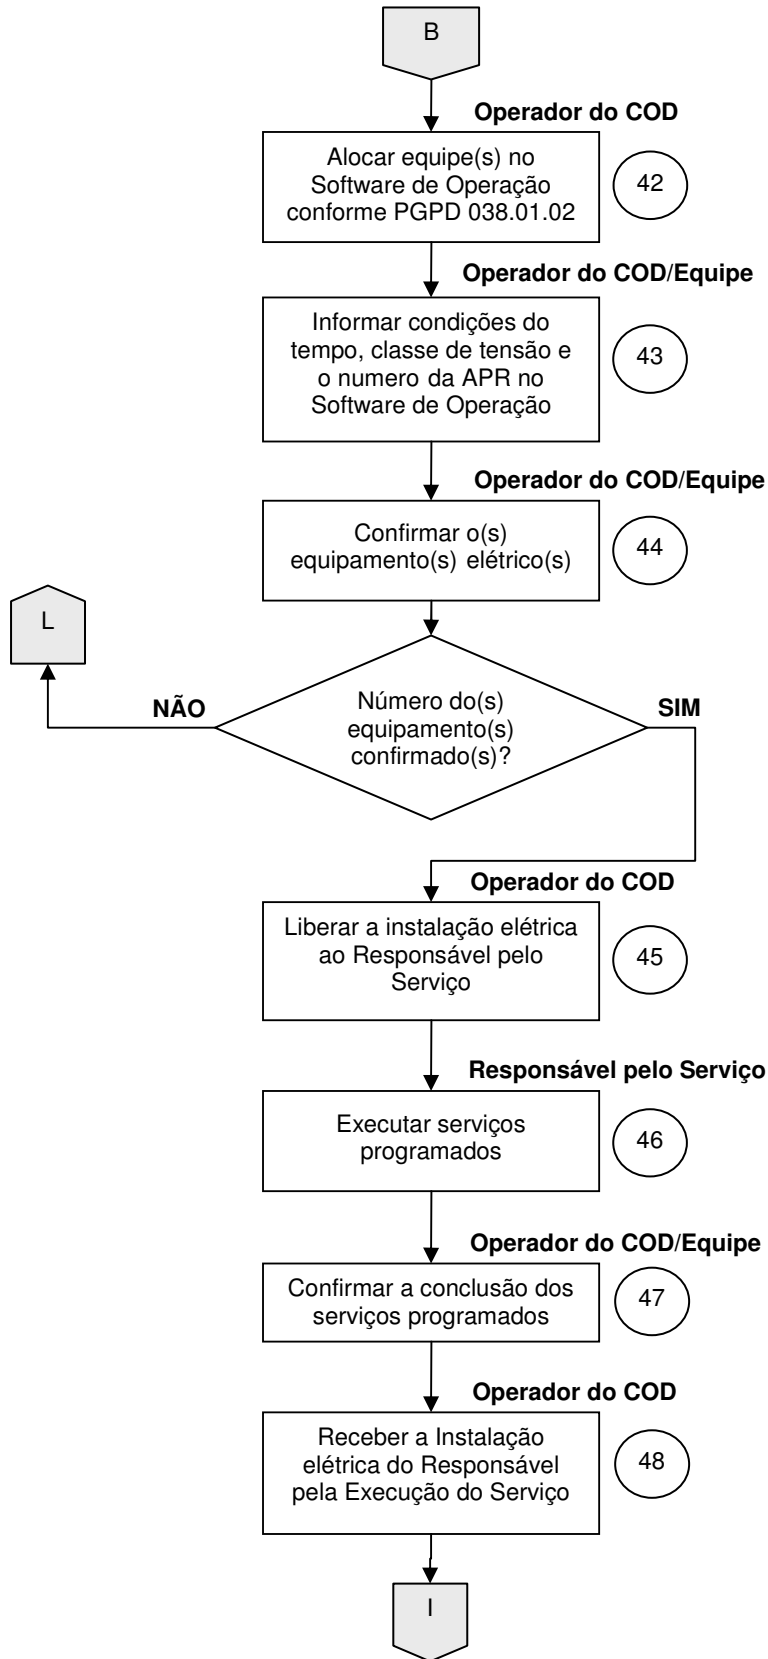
B

Operador do COD

Alocar equipe(s) no Software de Operação conforme PGPD 038.01.02

42

Operador do COD/Equipe

Informar condições do tempo, classe de tensão e o numero da APR no Software de Operação

43

Operador do COD/Equipe

Confirmar o(s) equipamento(s) elétrico(s)

44

L

NÃO

Número do(s) equipamento(s) confirmado(s)?

SIM

Operador do COD

Liberar a instalação elétrica ao Responsável pelo Serviço

45

Responsável pelo Serviço

Executar serviços programados

46

Operador do COD/Equipe

Confirmar a conclusão dos serviços programados

47

Operador do COD

Receber a Instalação elétrica do Responsável pela Execução do Serviço

48

I